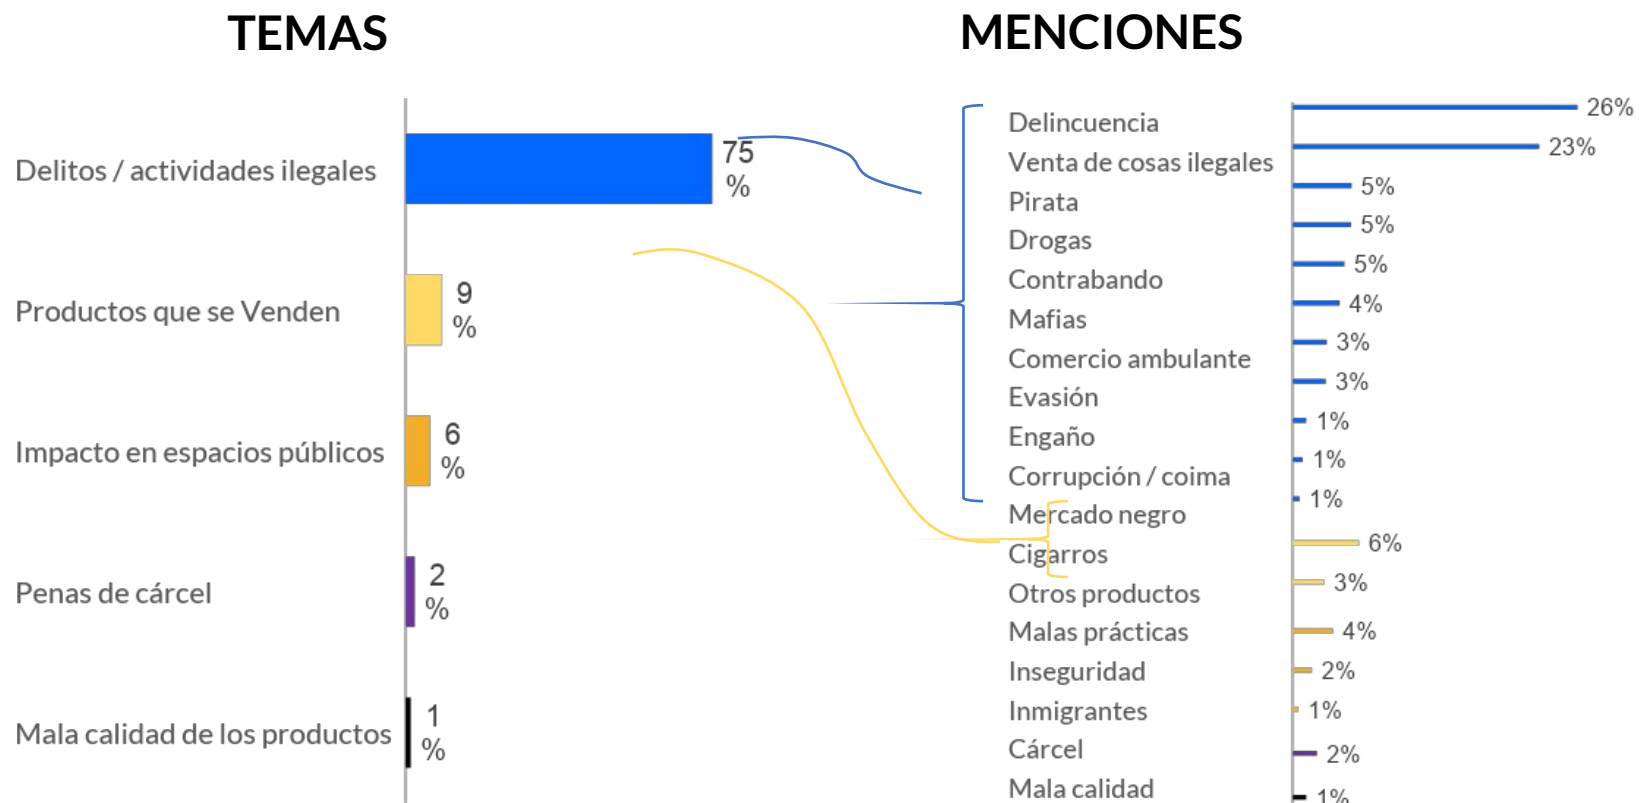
TEMAS

MENCIONES

Delitos / actividades ilegales
75 %

Productos que se Venden
9 %

Impacto en espacios públicos
6 %

Penas de cárcel
2 %

Mala calidad de los productos
1 %

Delincuencia
Venta de cosas ilegales
Pirata
Drogas
Contrabando
Mafias
Comercio ambulante
Evasión
Engaño
Corrupción / coima
Mercado negro
Cigarros
Otros productos
Malas prácticas
Inseguridad
Inmigrantes
Cárcel
Mala calidad

26%
23%
5%
5%
5%
4%
3%
3%
1%
1%
1%
6%
3%
4%
2%
1%
2%
1%